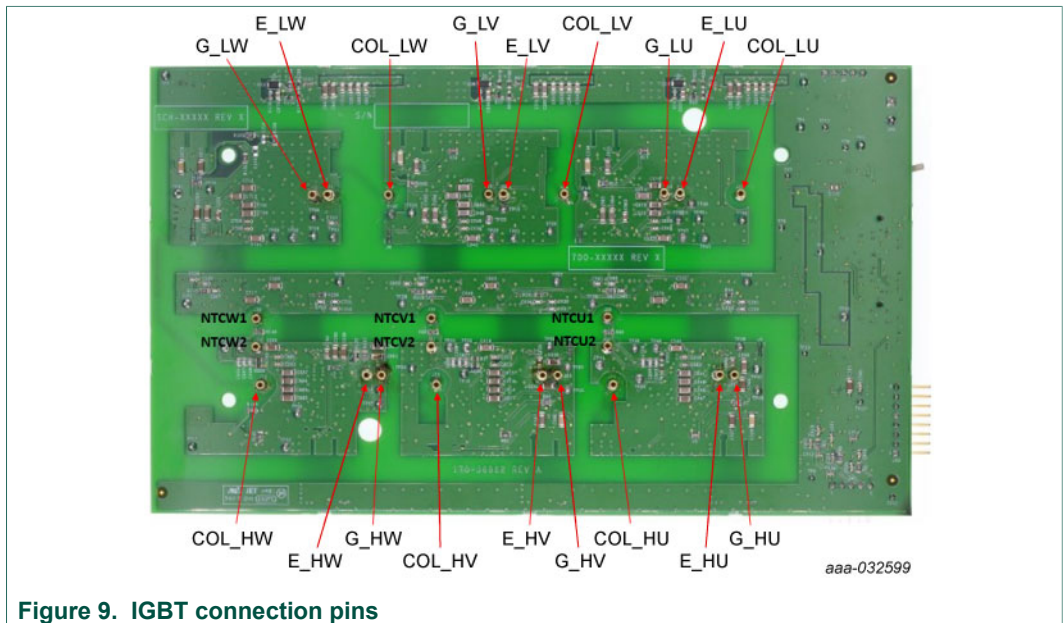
G_LW E_LW COL_LW G_LV E_LV COL_LV G_LU E_LU COL_LU

SCH-XXXXX REV X

S/N

700-XXXXX REV X

NTCW1 NTCW2 NTCV1 NTCV2 NTCU1 NTCU2

COL_HW E_HW G_HW COL_HV E_HV G_HV COL_HU E_HU G_HU

aaa-032599

Figure 9. IGBT connection pins